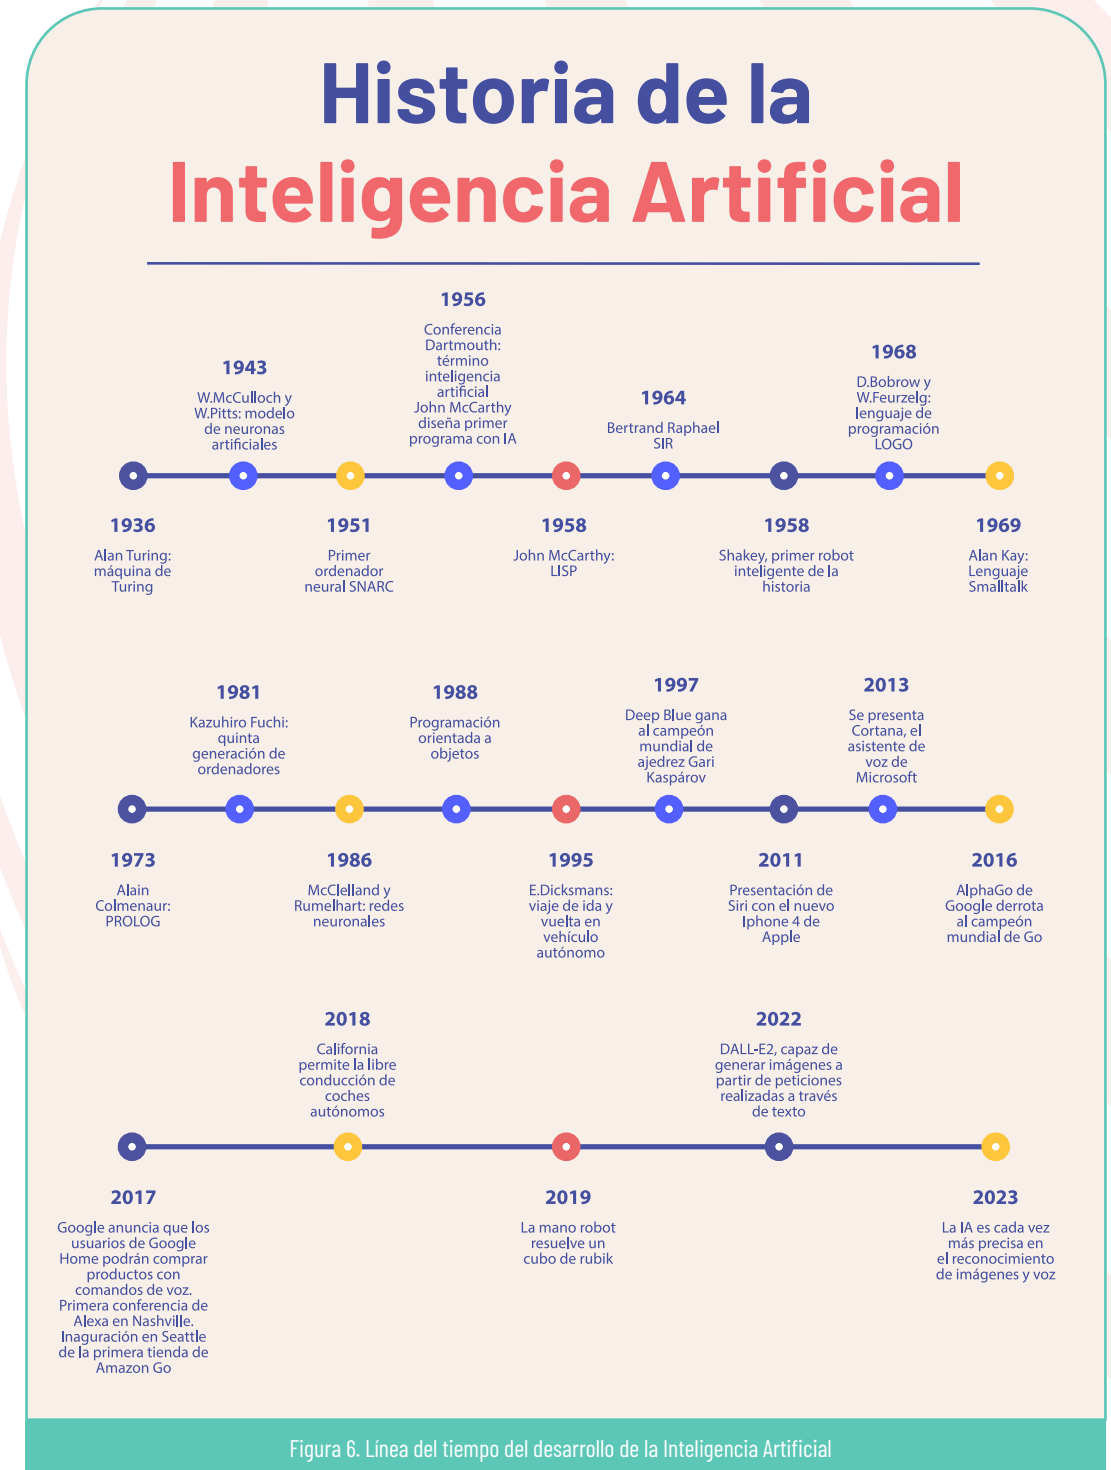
Historia de la
Inteligencia Artificial

1956
Conferencia Dartmouth: término inteligencia artificial John McCarthy diseña primer programa con IA

1943
W.McCulloch y W.Pitts: modelo de neuronas artificiales

1964
Bertrand Raphael SIR

1968
D.Bobrow y W.Feurzelg: lenguaje de programación LOGO

1936
Alan Turing: máquina de Turing

1951
Primer ordenador neural SNARC

1958
John McCarthy: LISP

1958
Shakey, primer robot inteligente de la historia

1969
Alan Kay: Lenguaje Smalltalk

1981
Kazuhiro Fuchi: quinta generación de ordenadores

1988
Programación orientada a objetos

1997
Deep Blue gana al campeón mundial de ajedrez Gari Kaspárov

2013
Se presenta Cortana, el asistente de voz de Microsoft

1973
Alain Colmenaur: PROLOG

1986
McClelland y Rumelhart: redes neuronales

1995
E.Dicksmans: viaje de ida y vuelta en vehículo autónomo

2011
Presentación de Siri con el nuevo Iphone 4 de Apple

2016
AlphaGo de Google derrota al campeón mundial de Go

2018
California permite la libre conducción de coches autónomos

2022
DALL-E2, capaz de generar imágenes a partir de peticiones realizadas a través de texto

2017
Google anuncia que los usuarios de Google Home podrán comprar productos con comandos de voz. Primera conferencia de Alexa en Nashville. Inaguración en Seattle de la primera tienda de Amazon Go

2019
La mano robot resuelve un cubo de rubik

2023
La IA es cada vez más precisa en el reconocimiento de imágenes y voz

Figura 6. Línea del tiempo del desarrollo de la Inteligencia Artificial